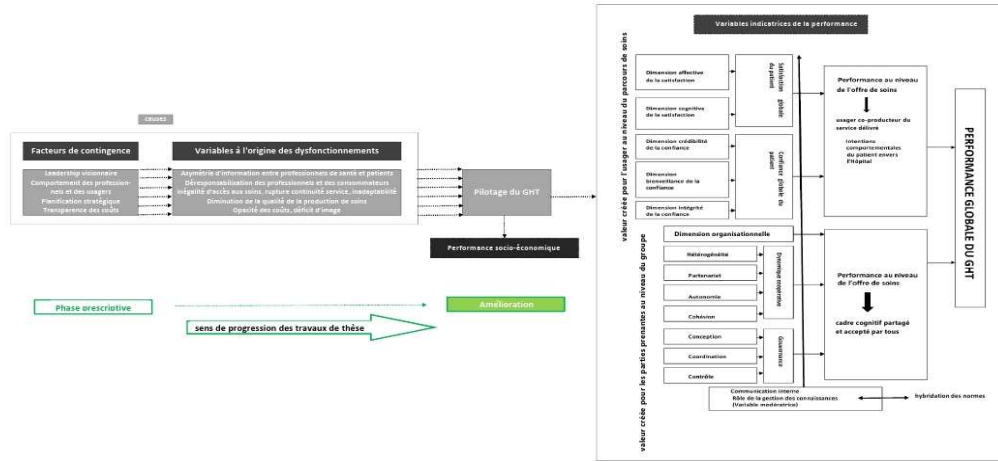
causes

Facteurs de contingence

Variables à l'origine des dysfonctionnements

Leadership visionnaire
Comportement des professionnels et des usagers
Planification stratégique
Transparence des coûts

Asymétrie d'information entre professionnels de santé et patients
Déresponsabilisation des professionnels et des consommateurs
Inégalité d'accès aux soins, rupture continuité service, inadaptabilité
Diminution de la qualité de la production de soins
Opacité des coûts, déficit d'image

Pilotage du GHT

Performance socio-économique

Phase prescriptive

Amélioration

sens de progression des travaux de thèse

Variables indicatrices de la performance

valeur créée pour l'usager au niveau du parcours de soins

Dimension affective de la satisfaction

Dimension cognitive de la satisfaction

Satisfaction globale du patient

Dimension crédibilité de la confiance

Dimension bienveillance de la confiance

Dimension intégrité de la confiance

Confiance globale du patient

Performance au niveau de l'offre de soins

usager co-producteur du service délivré

Intentions comportementales du patient envers l'Hôpital

PERFORMANCE GLOBALE DU GHT

valeur créée pour les parties prenantes au niveau du groupe

Dimension organisationnelle

Hétérogénéité

Partenariat

Autonomie

Cohésion

Dynamique coopérative

Conception

Coordination

Contrôle

Gouvernance

Performance au niveau de l'offre de soins

cadre cognitif partagé et accepté par tous

Communication interne
Rôle de la gestion des connaissances
(Variable modératrice)

hybridation des normes